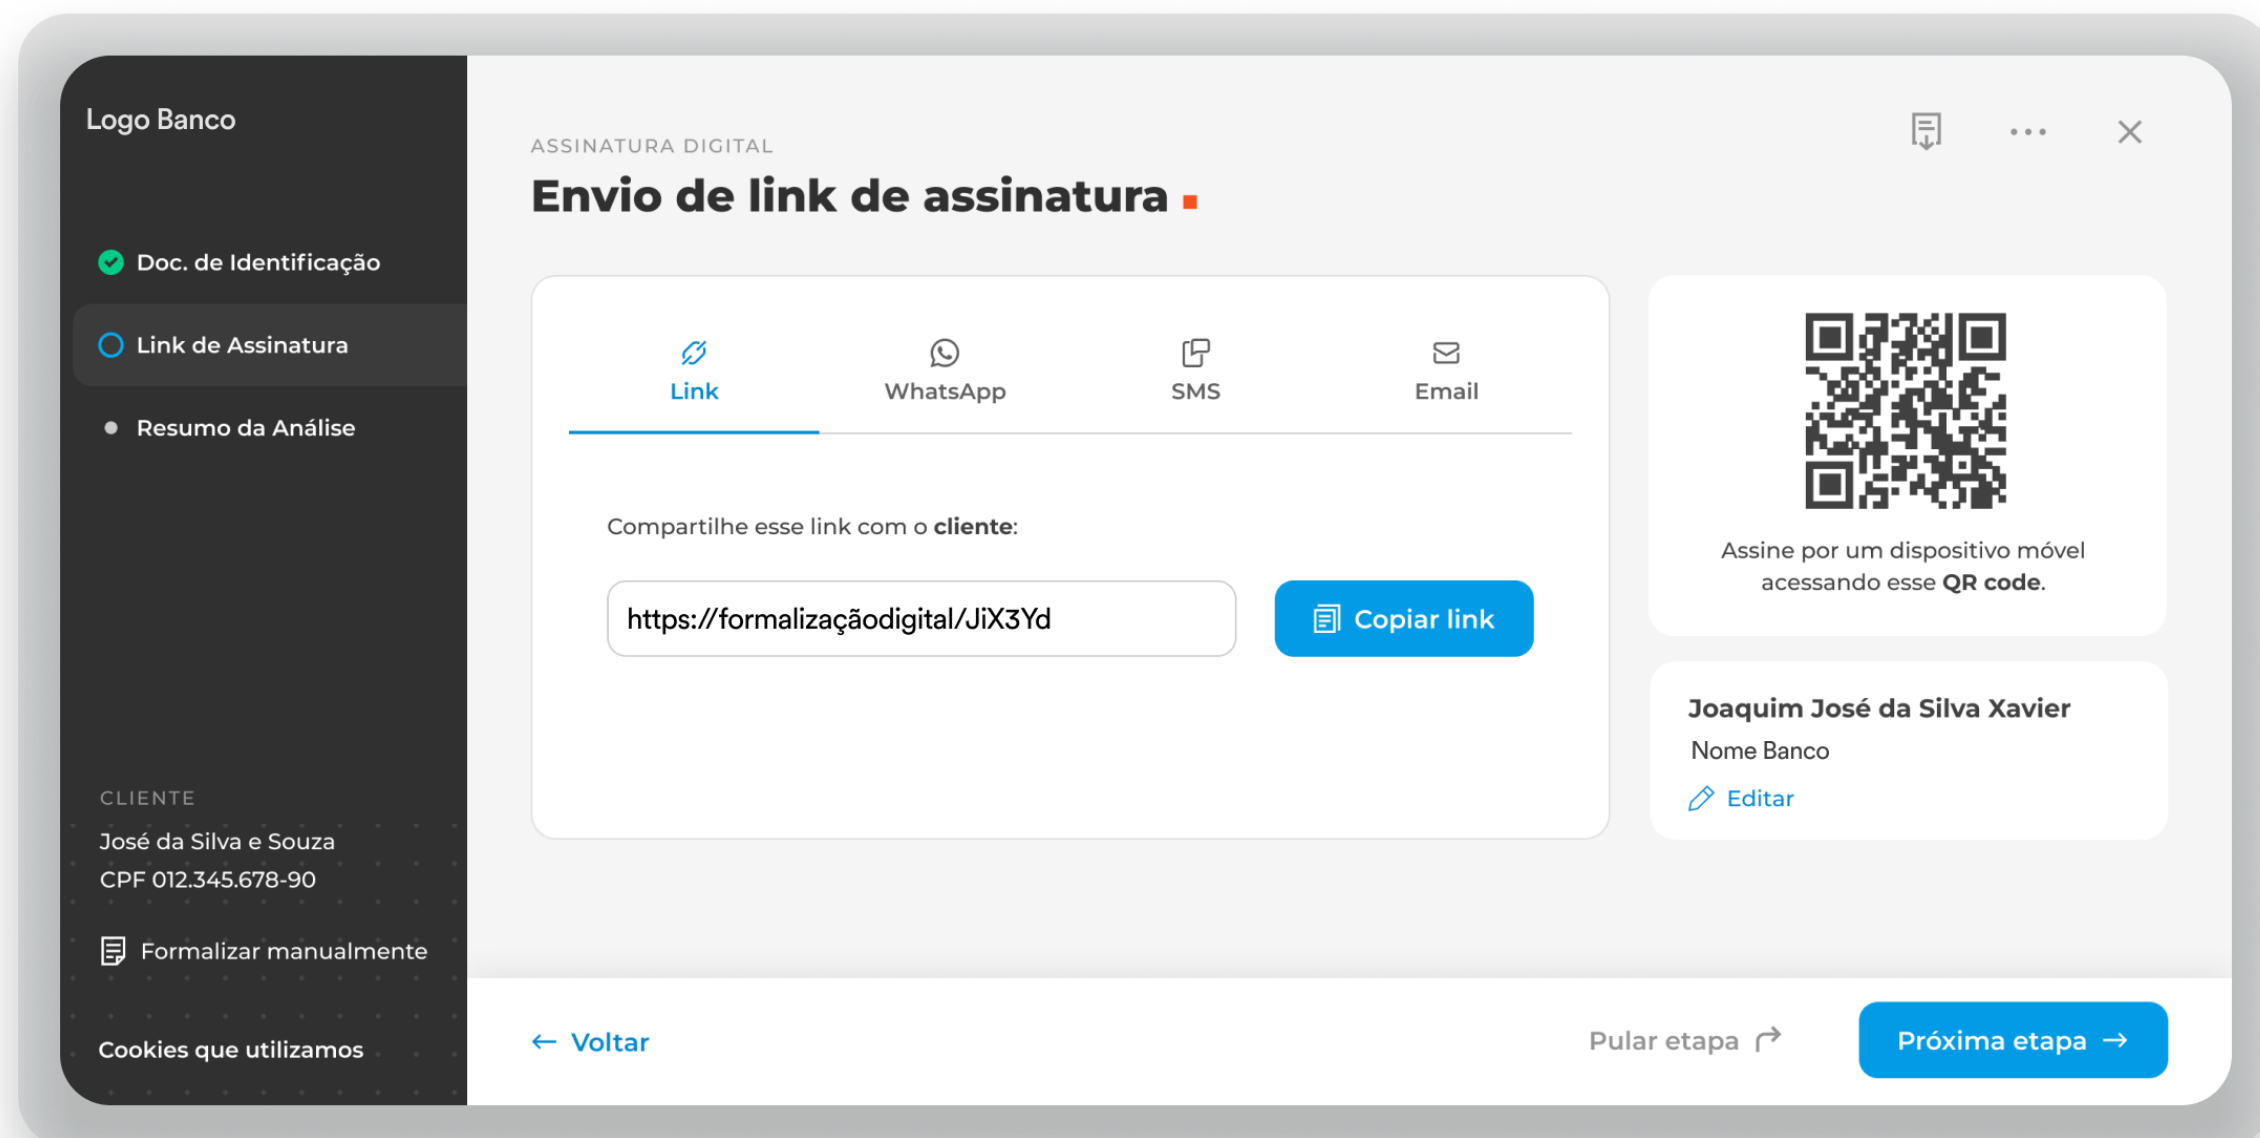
Logo Banco

Doc. de Identificação

Link de Assinatura

Resumo da Análise

CLIENTE

José da Silva e Souza
CPF 012.345.678-90

Formalizar manualmente

Cookies que utilizamos

ASSINATURA DIGITAL

Envio de link de assinatura

Link

WhatsApp

SMS

Email

Compartilhe esse link com o **cliente**:

https://formalizaçãodigital/JiX3Yd

Copiar link

Assine por um dispositivo móvel acessando esse **QR code**.

Joaquim José da Silva Xavier

Nome Banco

Editar

← Voltar

Pular etapa

Próxima etapa →